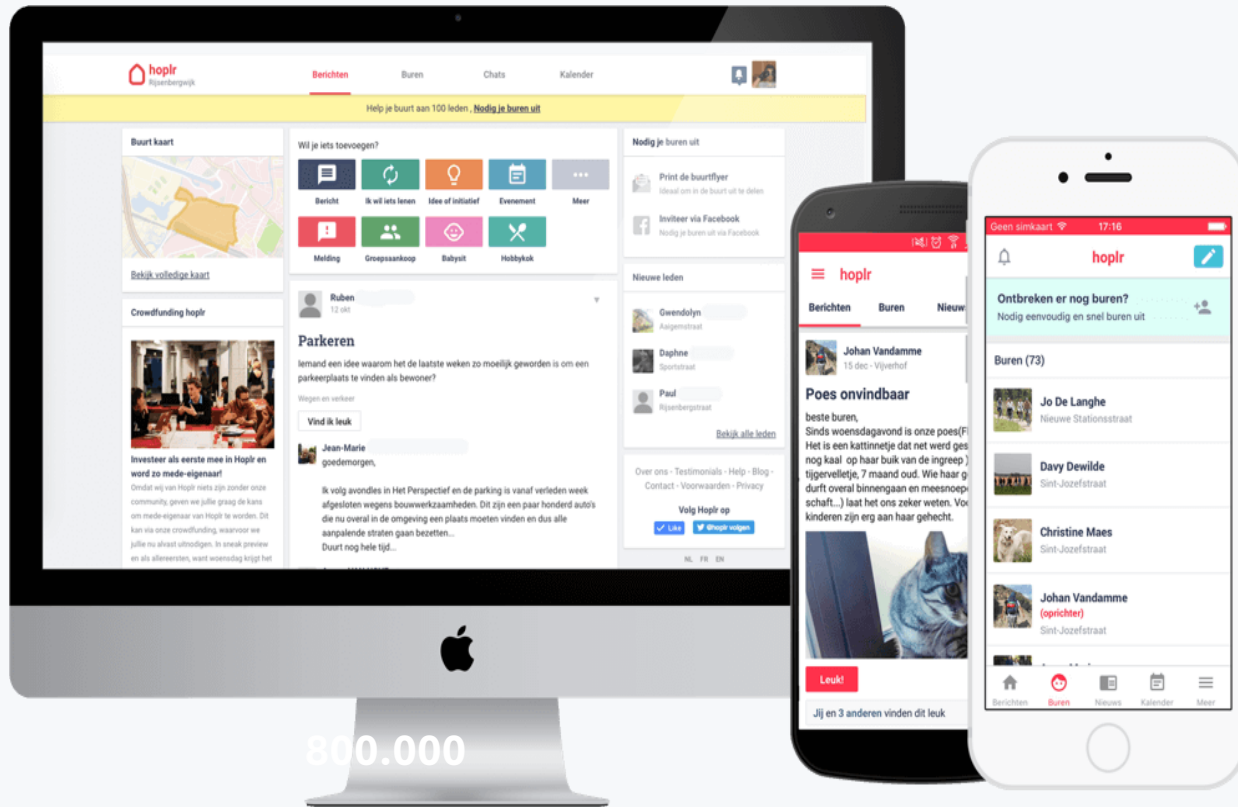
hoplr
Rijsenbergwijk

Berichten Buren Chats Kalender

Help je buurt aan 100 leden , Nodig je buren uit

Buurt kaart

Bekijk volledige kaart

Crowdfunding hoplr

Investeer als eerste mee in Hoplr en word zo mede-eigenaar!

Omdat wij van Hoplr niets zijn zonder onze community, geven we jullie graag de kans om mede-eigenaar van Hoplr te worden. Dit kan via onze crowdfunding, waarvoor we jullie nu alvast uitnodigen. In sneak preview en als allereersten, want woensdag krijgt het

Wil je iets toevoegen?

Bericht Ik wil iets lenen Idee of initiatief Evenement Meer

Melding Groepsaankoop Babysit Hobbykok

Ruben
12 okt

Parkeren

Iemand een idee waarom het de laatste weken zo moeilijk geworden is om een parkeerplaats te vinden als bewoner?

Wegen en verkeer

Vind ik leuk

Jean-Marie
goedemorgen,

Ik volg avondles in Het Perspectief en de parking is vanaf verleden week afgesloten wegens bouwwerkzaamheden. Dit zijn een paar honderd auto's die nu overal in de omgeving een plaats moeten vinden en dus alle aanpalende straten gaan bezetten...
Duurt nog hele tijd...

Nodig je buren uit

Print de buurtflyer
Ideaal om in de buurt uit te delen

Inviteer via Facebook
Nodig je buren uit via Facebook

Nieuwe leden

Gwendolyn
Aalgemstraat

Daphne
Sportstraat

Paul
Rijsenbergstraat

Bekijk alle leden

Over ons - Testimonials - Help - Blog - Contact - Voorwaarden - Privacy

Volg Hoplr op
Like @hoplr volgen

NL FR EN

800.000

hoplr

Berichten Buren Nieuw

Johan Vandamme
15 dec - Vijverhof

Poes onvindbaar

beste buren,
Sinds woensdagavond is onze poes(F
Het is een kattinnetje dat net werd ges
nog kaal op haar buik van de ingreep )
tijgervelletje, 7 maand oud. Wie haar ge
durft overal binnengaan en meesnoep
schaft...) laat het ons zeker weten. Vo
kinderen zijn erg aan haar gehecht.

Leuk!

Jij en 3 anderen vinden dit leuk

Geen simkaart 17:16

hoplr

Ontbreken er nog buren?
Nodig eenvoudig en snel buren uit

Buren (73)

Jo De Langhe
Nieuwe Stationsstraat

Davy Dewilde
Sint-Jozefstraat

Christine Maes
Sint-Jozefstraat

Johan Vandamme
(oprichter)
Sint-Jozefstraat

Berichten Buren Nieuws Kalender Meer